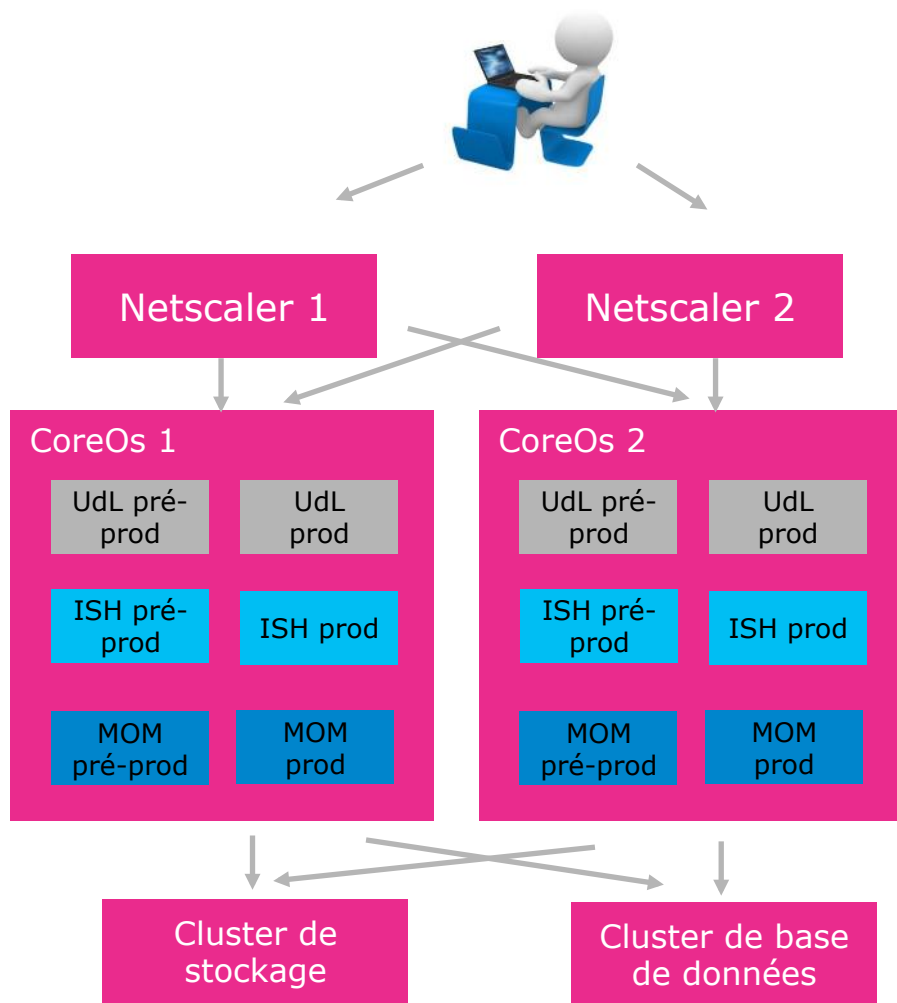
Netscaler 1

Netscaler 2

CoreOs 1

UdL pré-prod

UdL prod

ISH pré-prod

ISH prod

MOM pré-prod

MOM prod

CoreOs 2

UdL pré-prod

UdL prod

ISH pré-prod

ISH prod

MOM pré-prod

MOM prod

Cluster de stockage

Cluster de base de données